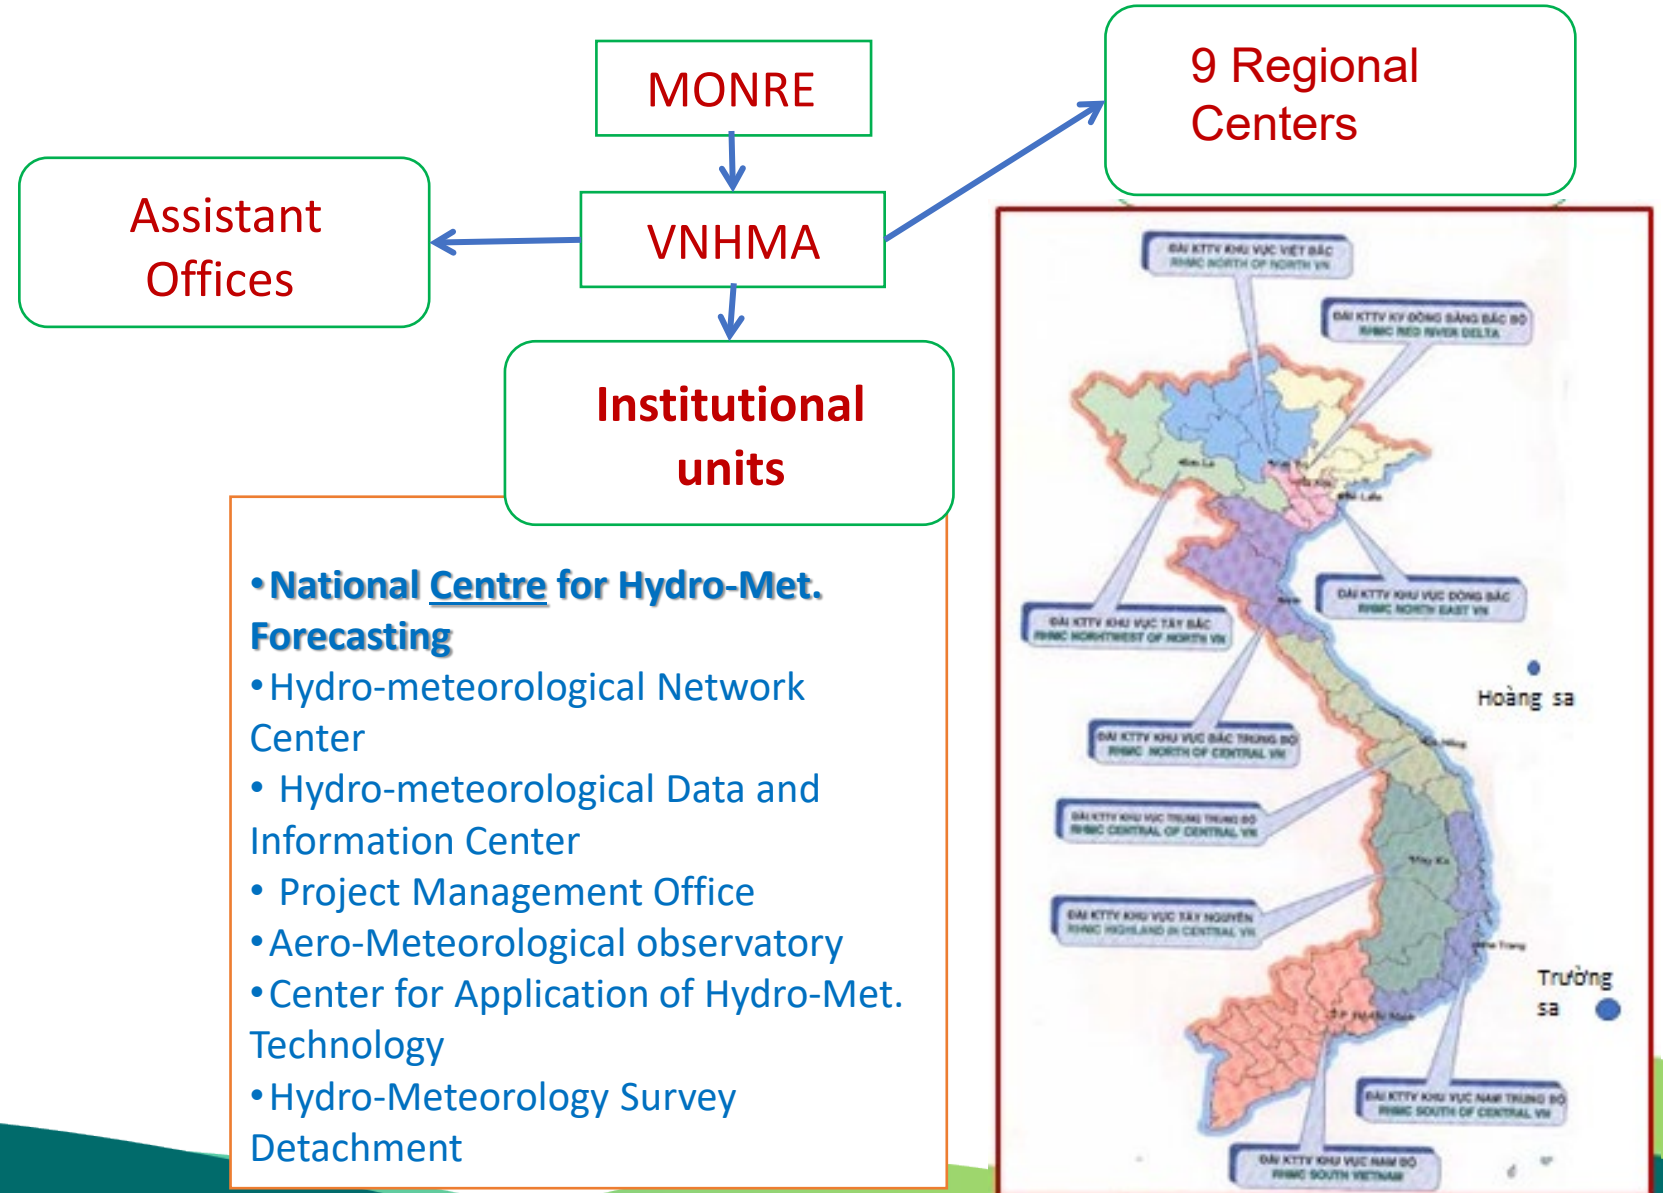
MONRE

9 Regional Centers

Assistant Offices

VNHMA

Institutional units

•National Centre for Hydro-Met. Forecasting
•Hydro-meteorological Network Center
• Hydro-meteorological Data and Information Center
• Project Management Office
•Aero-Meteorological observatory
•Center for Application of Hydro-Met. Technology
•Hydro-Meteorology Survey Detachment

ĐÀI KTTV KHU VỰC VIỆT BẮC
RHMC NORTH OF NORTH VN

ĐÀI KTTV KV ĐỒNG BẰNG BẮC BỘ
RHMC RED RIVER DELTA

ĐÀI KTTV KHU VỰC ĐÔNG BẮC
RHMC NORTH EAST VN

ĐÀI KTTV KHU VỰC TÂY BẮC
RHMC NORTHWEST OF NORTH VN

Hoàng sa

ĐÀI KTTV KHU VỰC BẮC TRUNG BỘ
RHMC NORTH OF CENTRAL VN

ĐÀI KTTV KHU VỰC TRUNG TRUNG BỘ
RHMC CENTRAL OF CENTRAL VN

ĐÀI KTTV KHU VỰC TÂY NGUYÊN
RHMC HIGHLAND IN CENTRAL VN

Trường sa

ĐÀI KTTV KHU VỰC NAM TRUNG BỘ
RHMC SOUTH OF CENTRAL VN

ĐÀI KTTV KHU VỰC NAM BỘ
RHMC SOUTH VIETNAM